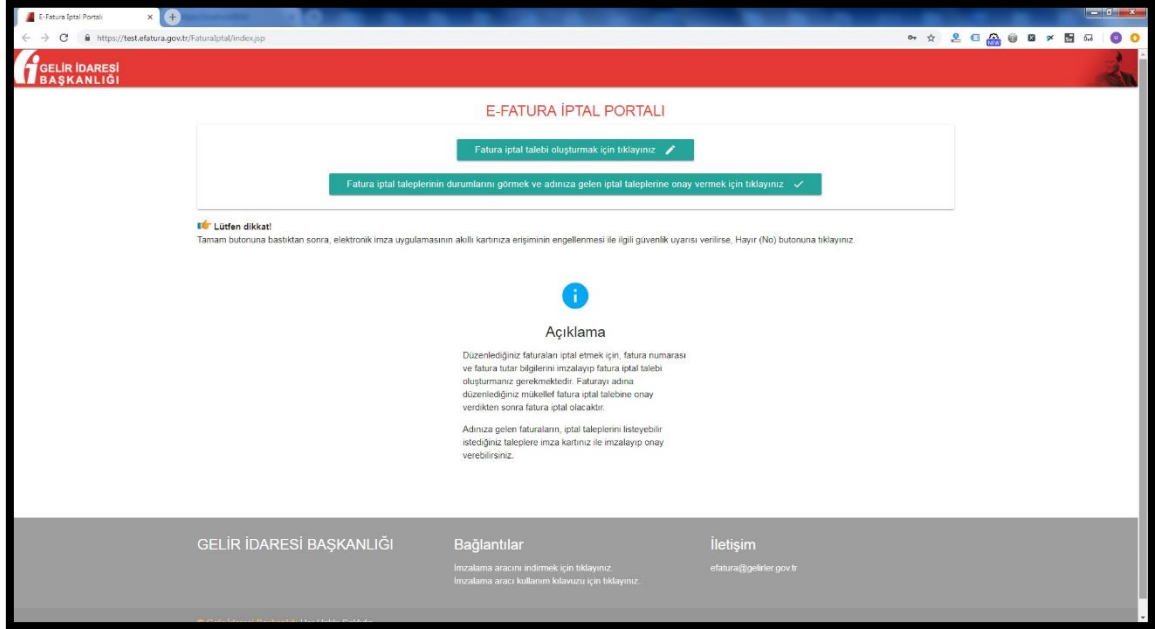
E-Fatura İptal Portalı

https://test.efatura.gov.tr/FaturaIptal/index.jsp

GELİR İDARESİ BAŞKANLIĞI

E-FATURA İPTAL PORTALI

Fatura iptal talebi oluşturmak için tıklayınız

Fatura iptal taleplerinin durumlarını görmek ve adınıza gelen iptal taleplerine onay vermek için tıklayınız

Lütfen dikkat!
Tamam butonuna bastıktan sonra, elektronik imza uygulamasının akıllı kartınıza erişiminin engellenmesi ile ilgili güvenlik uyarısı verilirse, Hayır (No) butonuna tıklayınız.

Açıklama

Düzenlediğiniz faturaları iptal etmek için, fatura numarası ve fatura tutar bilgilerini imzalayıp fatura iptal talebi oluşturmanız gerekmektedir. Faturayı adına düzenlediğiniz mükellef fatura iptal talebine onay verdikten sonra fatura iptal olacaktır.

Adınıza gelen faturaların, iptal taleplerini listeyebilir istediğiniz taleplere imza kartınız ile imzalayıp onay verebilirsiniz.

GELİR İDARESİ BAŞKANLIĞI

Bağlantılar
İmzalama aracını indirmek için tıklayınız.
İmzalama aracı kullanım kılavuzu için tıklayınız.

İletişim
efatura@gelirler.gov.tr

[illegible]